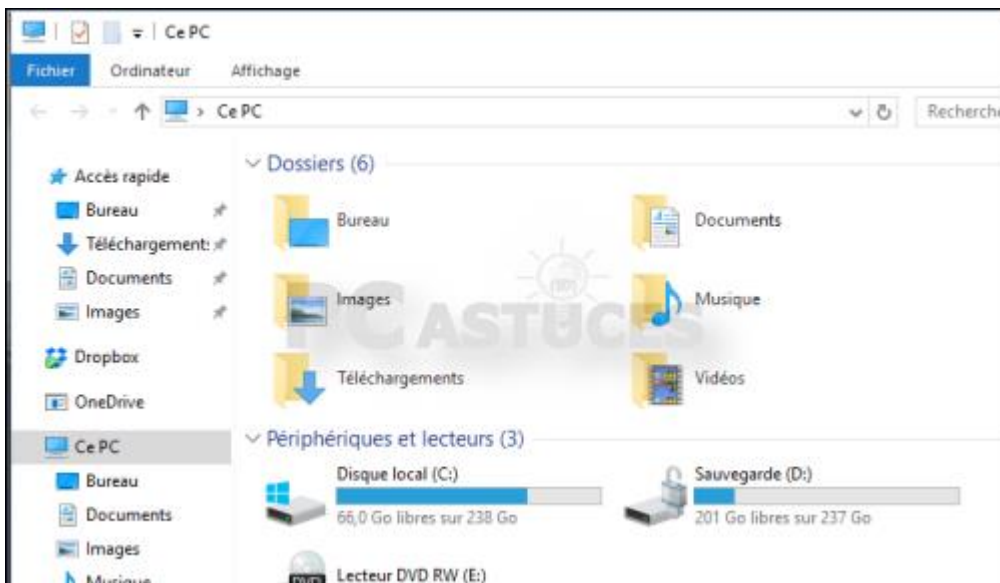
Ce PC

Fichier Ordinateur Affichage

Ce PC

Recherche

Accès rapide
Bureau
Téléchargement:
Documents
Images
Dropbox
OneDrive
Ce PC
Bureau
Documents
Images
Musique

Dossiers (6)

Bureau
Documents
Images
Musique
Téléchargements
Vidéos

PC ASTUCES

Périphériques et lecteurs (3)

Disque local (C:)
66,0 Go libres sur 238 Go
Sauvegarde (D:)
201 Go libres sur 237 Go
Lecteur DVD RW (E:)